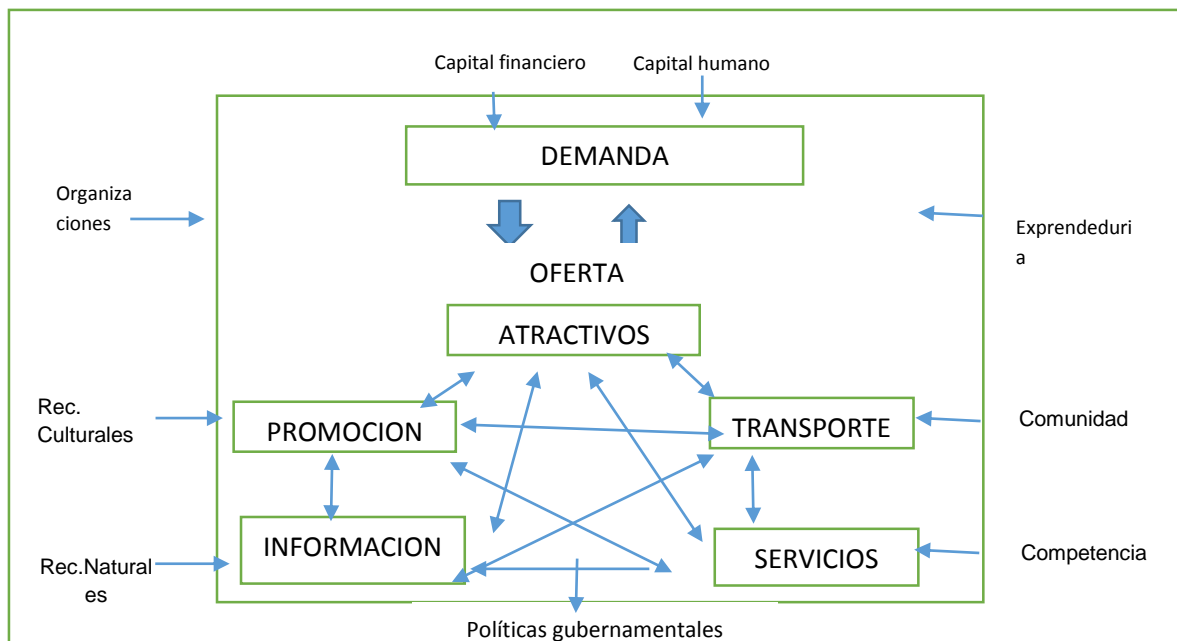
Capital financiero
Capital humano

DEMANDA

Organizaciones

Exprendeduria

OFERTA

ATRACTIVOS

Rec. Culturales

PROMOCION

TRANSPORTE

Comunidad

INFORMACION

SERVICIOS

Rec.Naturales

Competencia

Políticas gubernamentales